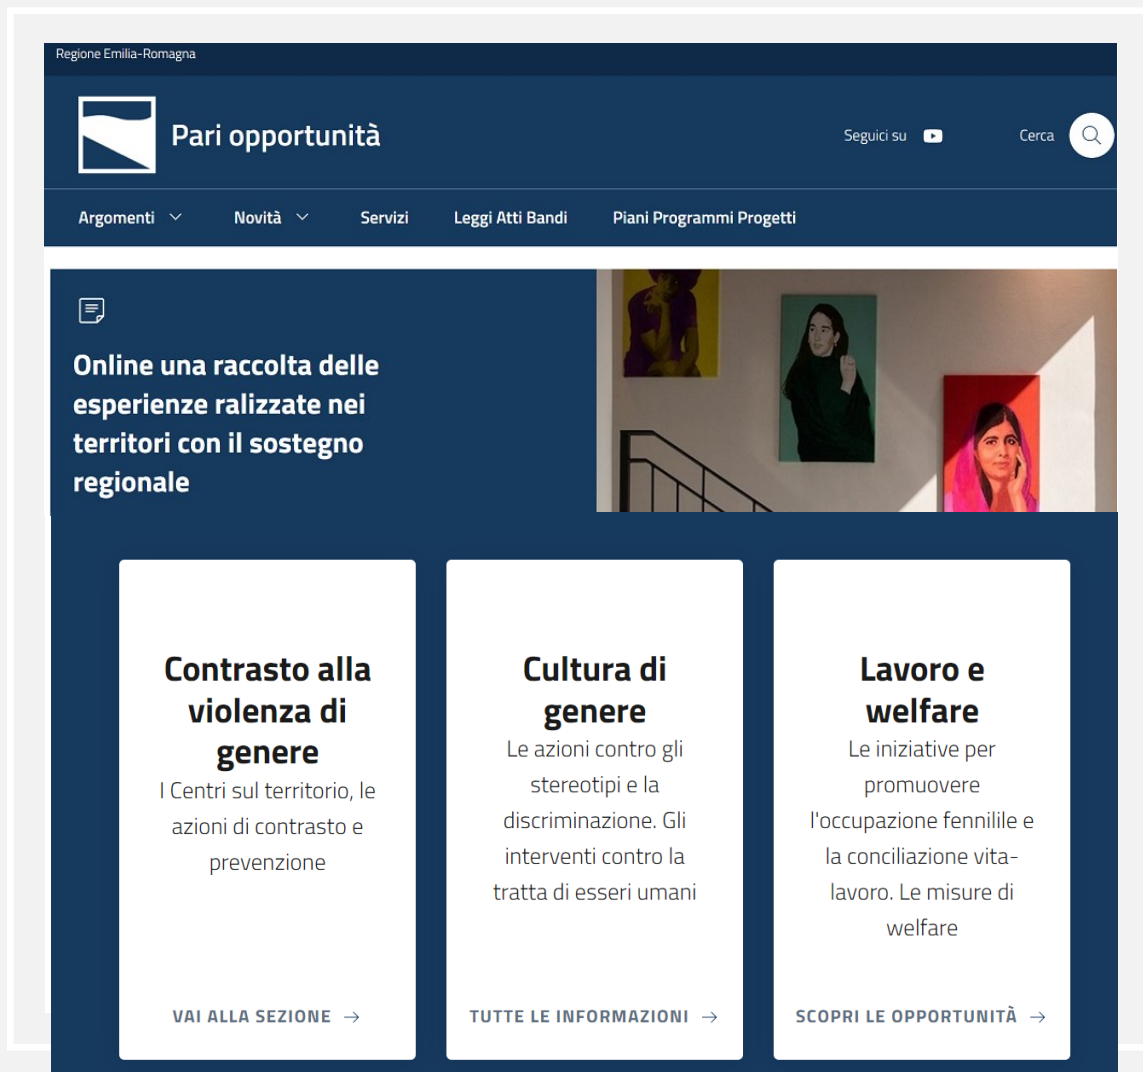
Regione Emilia-Romagna

Pari opportunità

Seguici su

Cerca

Argomenti

Novità

Servizi

Leggi Atti Bandi

Piani Programmi Progetti

Online una raccolta delle esperienze ralizzate nei territori con il sostegno regionale

Contrasto alla violenza di genere

I Centri sul territorio, le azioni di contrasto e prevenzione

VAI ALLA SEZIONE →

Cultura di genere

Le azioni contro gli stereotipi e la discriminazione. Gli interventi contro la tratta di esseri umani

TUTTE LE INFORMAZIONI →

Lavoro e welfare

Le iniziative per promuovere l'occupazione fennilile e la conciliazione vita-lavoro. Le misure di welfare

SCOPRI LE OPPORTUNITÀ →